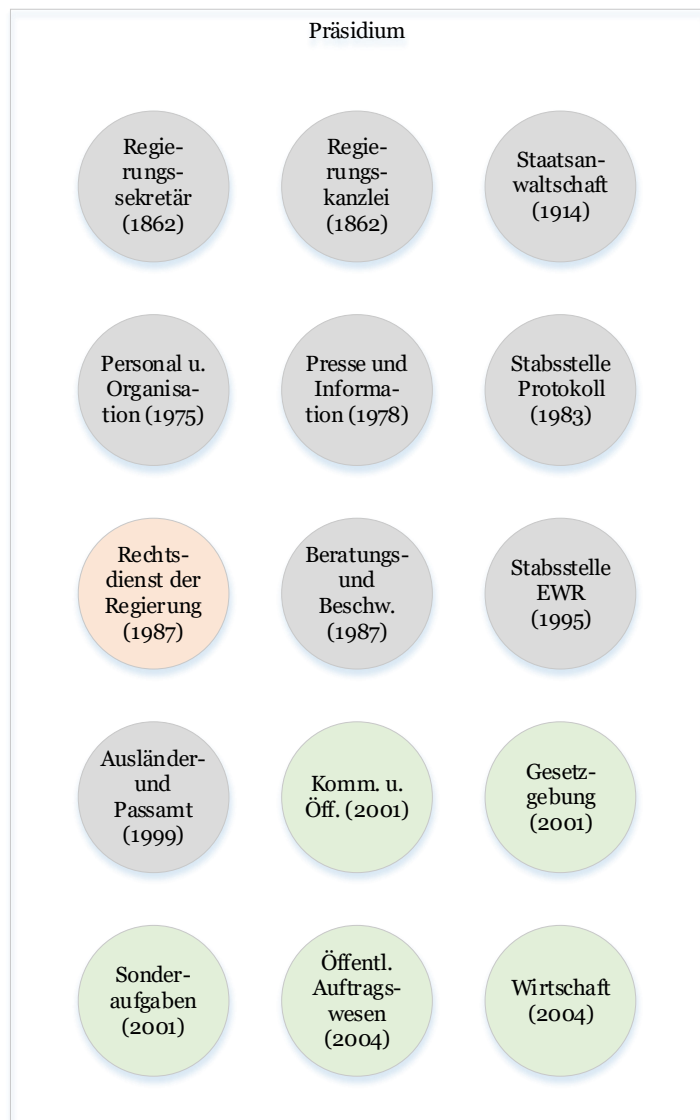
Präsidium

Regierungssekretär (1862)

Regierungskanzlei (1862)

Staatsanwaltschaft (1914)

Personal u. Organisation (1975)

Presse und Information (1978)

Stabsstelle Protokoll (1983)

Rechtsdienst der Regierung (1987)

Beratungs- und Beschw. (1987)

Stabsstelle EWR (1995)

Ausländer- und Passamt (1999)

Komm. u. Öff. (2001)

Gesetzgebung (2001)

Sonderaufgaben (2001)

Öffentl. Auftragswesen (2004)

Wirtschaft (2004)